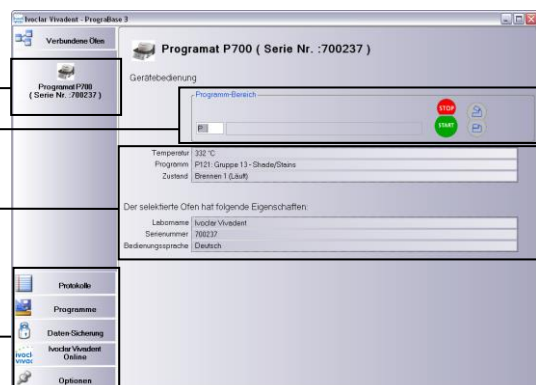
Ivoclar Vivadent - PrograBase 3

Verbundene Öfen

Programat P700 ( Serie Nr. :700237 )

Programat P700 ( Serie Nr. : 700237 )

Gerätebedienung

Programm-Bereich

P

STOP

START

Temperatur 332 °C
Programm P121: Gruppe 13 - Shade/Stains
Zustand Brennen 1 (Läuft)

Der selektierte Ofen hat folgende Eigenschaften:

Laborname Ivoclar Vivadent
Seriennummer 700237
Bedienungssprache Deutsch

Protokolle

Programme

Daten-Sicherung

Ivoclar Vivadent Online

Optionen